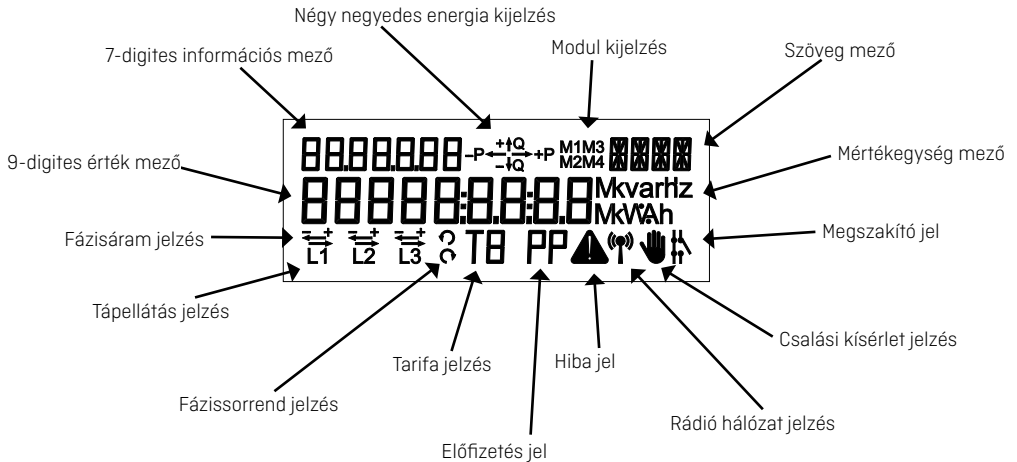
Négy negyedes energia kijelzés

7-digites információs mező

Modul kijelzés

Szöveg mező

8.8.8.8.8.8.8 –P +Q –Q +P M1M3 M2M4

9-digites érték mező

88888:8.8:8.8 Mkvarh Hz MkVAh

Mértékegység mező

Fázisáram jelzés

L1 L2 L3 T8 PP

Megszakító jel

Tápellátás jelzés

Csalási kísérlet jelzés

Tarifa jelzés

Hiba jel

Fázissorrend jelzés

Rádió hálózat jelzés

Előfizetés jel